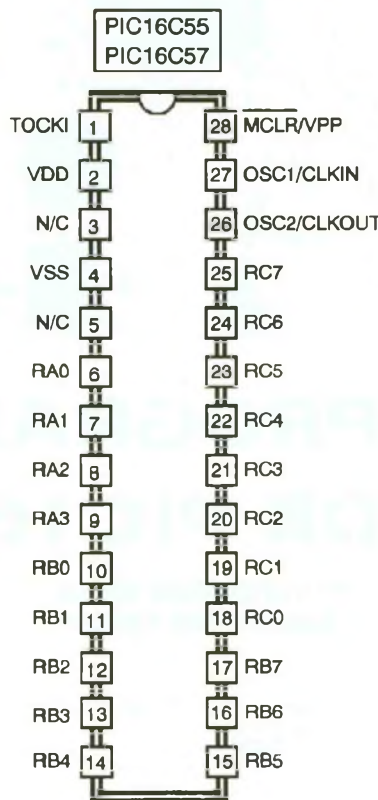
PIC16C55
PIC16C57

TOCKI 1
VDD 2
N/C 3
VSS 4
N/C 5
RA0 6
RA1 7
RA2 8
RA3 9
RB0 10
RB1 11
RB2 12
RB3 13
RB4 14

28 MCLR/VPP
27 OSC1/CLKIN
26 OSC2/CLKOUT
25 RC7
24 RC6
23 RC5
22 RC4
21 RC3
20 RC2
19 RC1
18 RC0
17 RB7
16 RB6
15 RB5